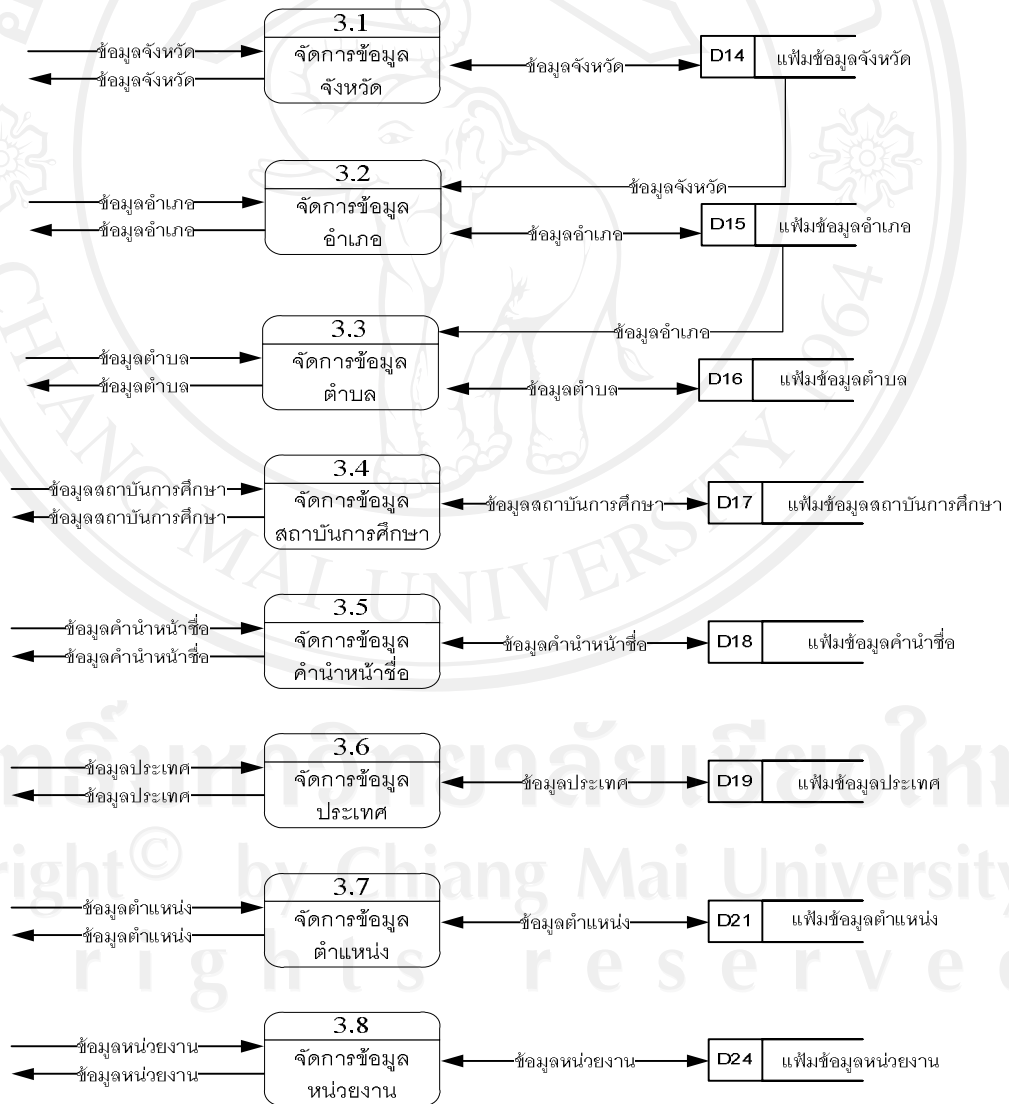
ข้อมูลจังหวัด
ข้อมูลจังหวัด
3.1
จัดการข้อมูลจังหวัด
ข้อมูลจังหวัด
D14 แฟ้มข้อมูลจังหวัด

ข้อมูลจังหวัด
ข้อมูลอำเภอ
ข้อมูลอำเภอ
3.2
จัดการข้อมูลอำเภอ
ข้อมูลอำเภอ
D15 แฟ้มข้อมูลอำเภอ

ข้อมูลอำเภอ
ข้อมูลตำบล
ข้อมูลตำบล
3.3
จัดการข้อมูลตำบล
ข้อมูลตำบล
D16 แฟ้มข้อมูลตำบล

ข้อมูลสถาบันการศึกษา
ข้อมูลสถาบันการศึกษา
3.4
จัดการข้อมูลสถาบันการศึกษา
ข้อมูลสถาบันการศึกษา
D17 แฟ้มข้อมูลสถาบันการศึกษา

ข้อมูลคำนำหน้าชื่อ
ข้อมูลคำนำหน้าชื่อ
3.5
จัดการข้อมูลคำนำหน้าชื่อ
ข้อมูลคำนำหน้าชื่อ
D18 แฟ้มข้อมูลคำนำชื่อ

ข้อมูลประเทศ
ข้อมูลประเทศ
3.6
จัดการข้อมูลประเทศ
ข้อมูลประเทศ
D19 แฟ้มข้อมูลประเทศ

ข้อมูลตำแหน่ง
ข้อมูลตำแหน่ง
3.7
จัดการข้อมูลตำแหน่ง
ข้อมูลตำแหน่ง
D21 แฟ้มข้อมูลตำแหน่ง

ข้อมูลหน่วยงาน
ข้อมูลหน่วยงาน
3.8
จัดการข้อมูลหน่วยงาน
ข้อมูลหน่วยงาน
D24 แฟ้มข้อมูลหน่วยงาน

ลิขสิทธิ์มหาวิทยาลัยเชียงใหม่
Copyright© by Chiang Mai University
All rights reserved